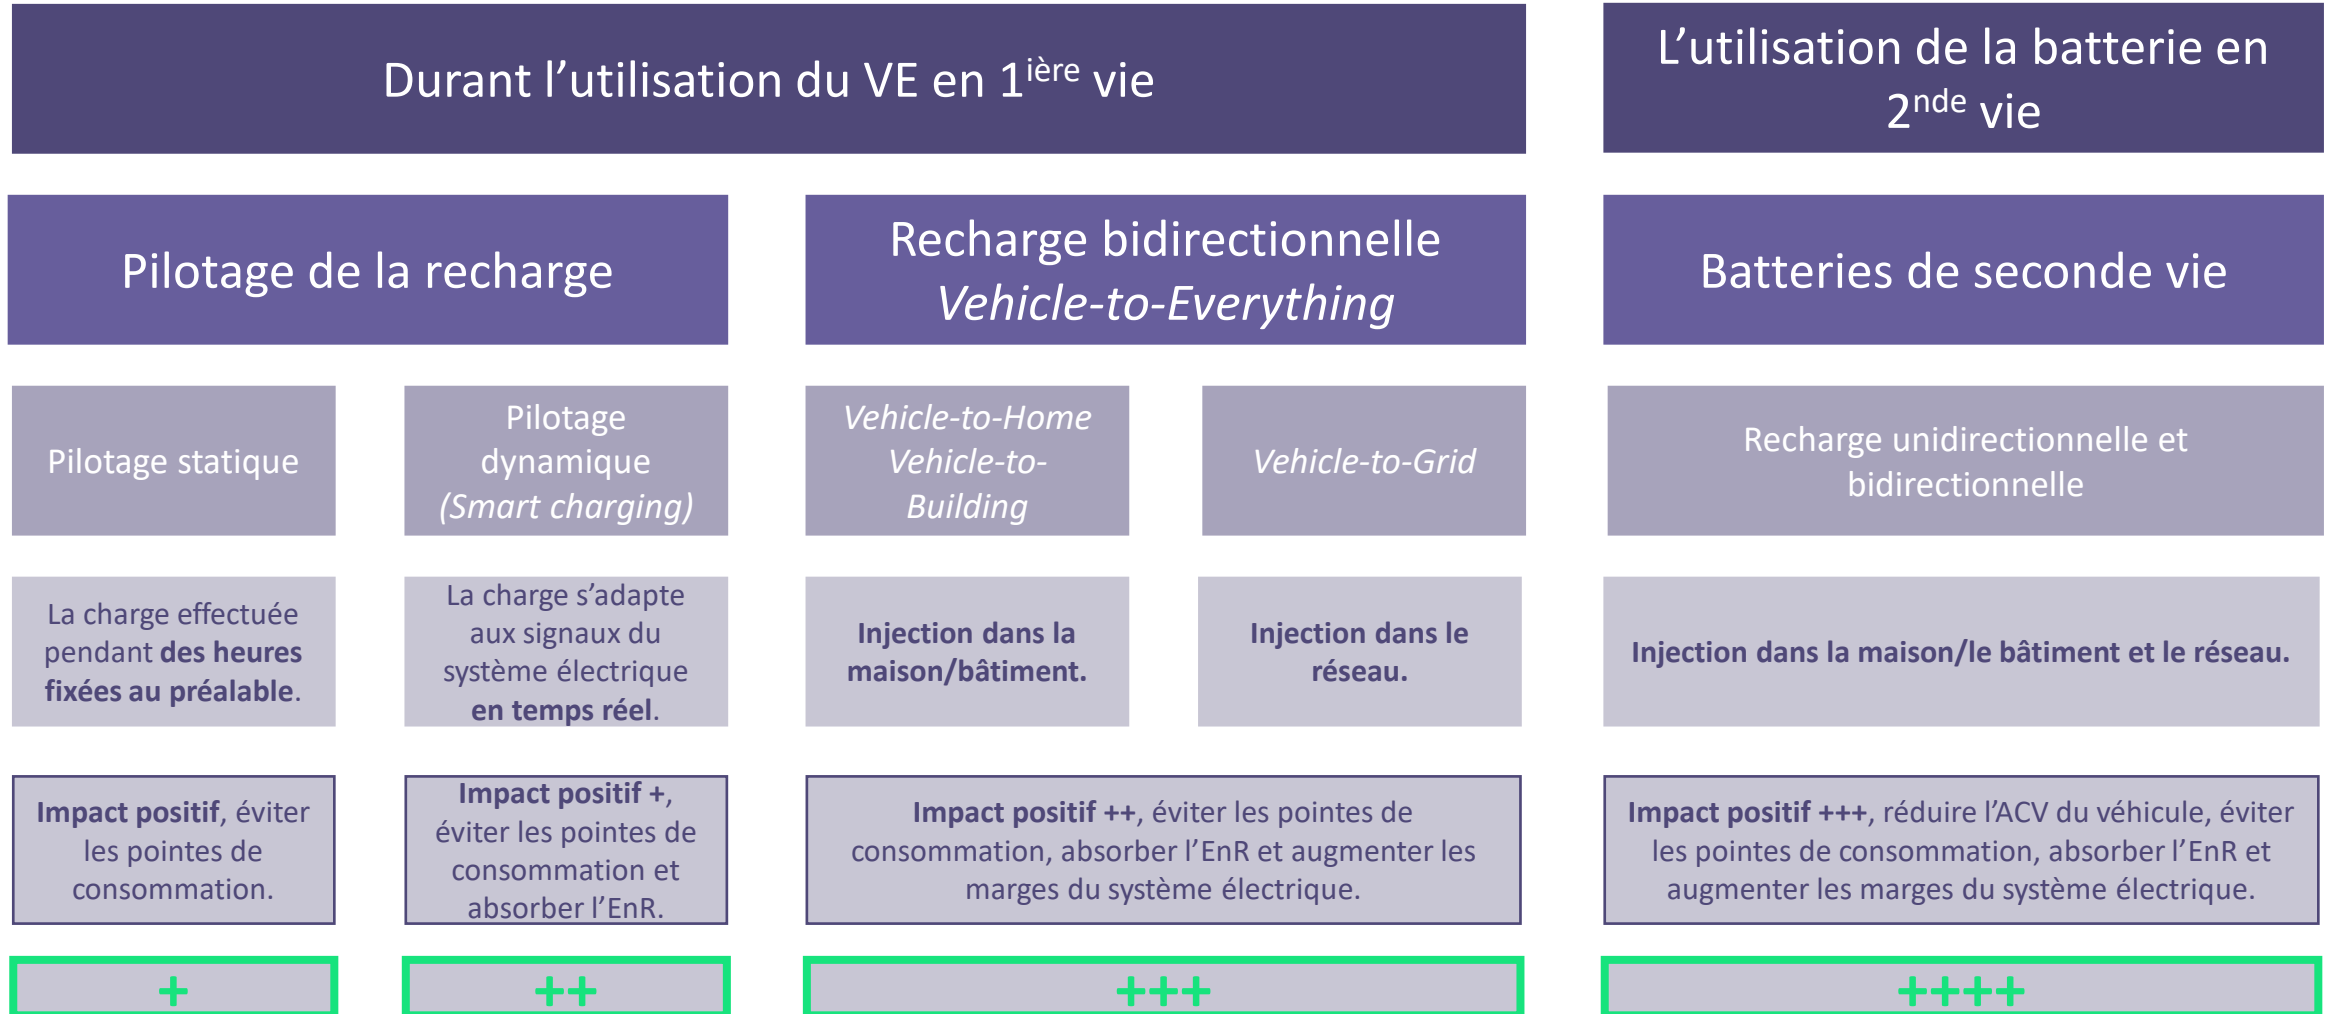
Durant l’utilisation du VE en 1$^{ière}$ vie

L’utilisation de la batterie en 2$^{nde}$ vie

Pilotage de la recharge

Recharge bidirectionnelle
*Vehicle-to-Everything*

Batteries de seconde vie

Pilotage statique

Pilotage dynamique (Smart charging)

Vehicle-to-Home
Vehicle-to-Building

Vehicle-to-Grid

Recharge unidirectionnelle et bidirectionnelle

La charge effectuée pendant **des heures fixées au préalable**.

La charge s’adapte aux signaux du système électrique **en temps réel**.

**Injection dans la maison/bâtiment.**

**Injection dans le réseau.**

**Injection dans la maison/le bâtiment et le réseau.**

**Impact positif**, éviter les pointes de consommation.

**Impact positif +**, éviter les pointes de consommation et absorber l’EnR.

**Impact positif ++**, éviter les pointes de consommation, absorber l’EnR et augmenter les marges du système électrique.

**Impact positif +++**, réduire l’ACV du véhicule, éviter les pointes de consommation, absorber l’EnR et augmenter les marges du système électrique.

+

++

+++

++++